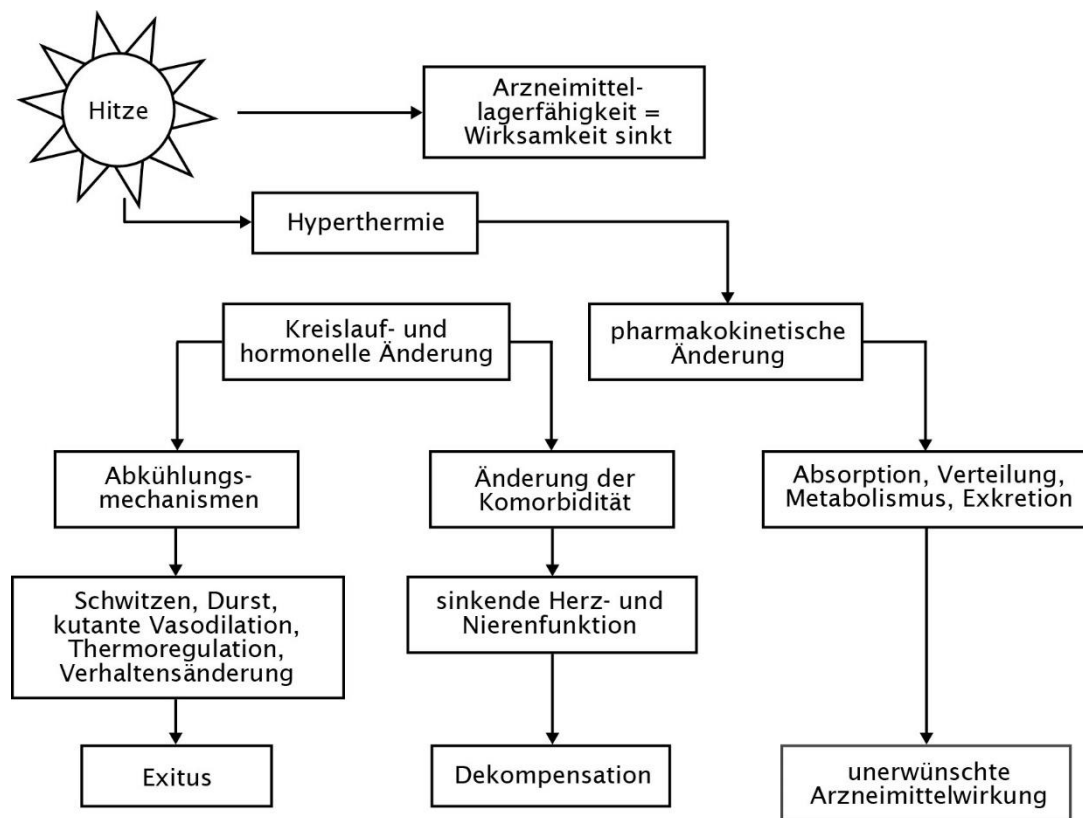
Hitze

Arzneimittellagerfähigkeit = Wirksamkeit sinkt

Hyperthermie

Kreislauf- und hormonelle Änderung

pharmakokinetische Änderung

Abkühlungsmechanismen

Änderung der Komorbidität

Absorption, Verteilung, Metabolismus, Exkretion

Schwitzen, Durst, kutante Vasodilation, Thermoregulation, Verhaltensänderung

sinkende Herz- und Nierenfunktion

Exitus

Dekompensation

unerwünschte Arzneimittelwirkung